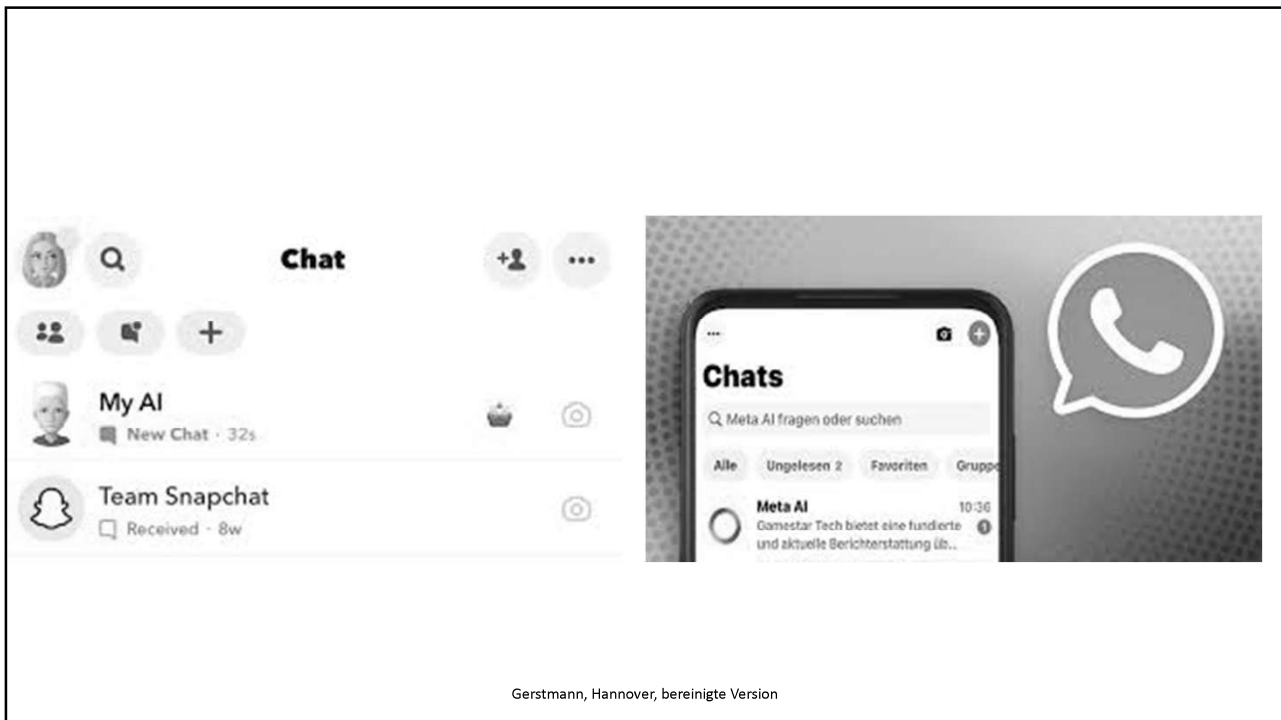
Chat

My AI
New Chat · 32s

Team Snapchat
Received · 8w

Chats

Meta AI fragen oder suchen

Alle | Ungelesen 2 | Favoriten | Grupp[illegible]

Meta AI
10:36
Gamestar Tech bietet eine fundierte und aktuelle Berichterstattung üb...
1

Gerstmann, Hannover, bereinigte Version